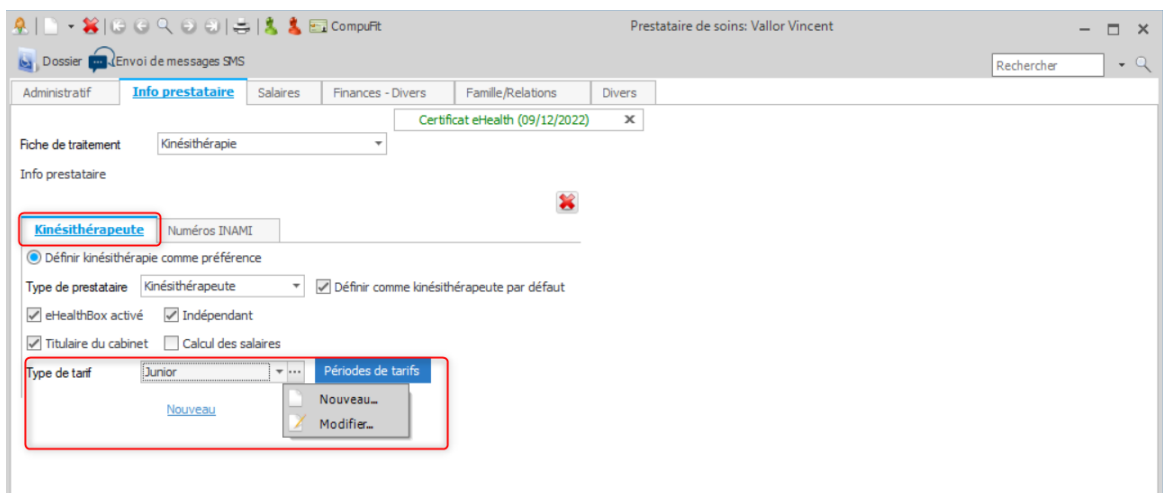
CompuFit

Prestataire de soins: Vallor Vincent

Dossier Envoi de messages SMS

Rechercher

| Administratif | Info prestataire | Salaires | Finances - Divers | Famille/Relations | Divers |
|---|---|---|---|---|---|

Certificat eHealth (09/12/2022)

Fiche de traitement Kinésithérapie

Info prestataire

Kinésithérapeute Numéros INAMI

Définir kinésithérapie comme préférence

Type de prestataire Kinésithérapeute Définir comme kinésithérapeute par défaut

eHealthBox activé Indépendant

Titulaire du cabinet Calcul des salaires

Type de tarif Junior Périodes de tarifs

Nouveau

Nouveau...

Modifier...